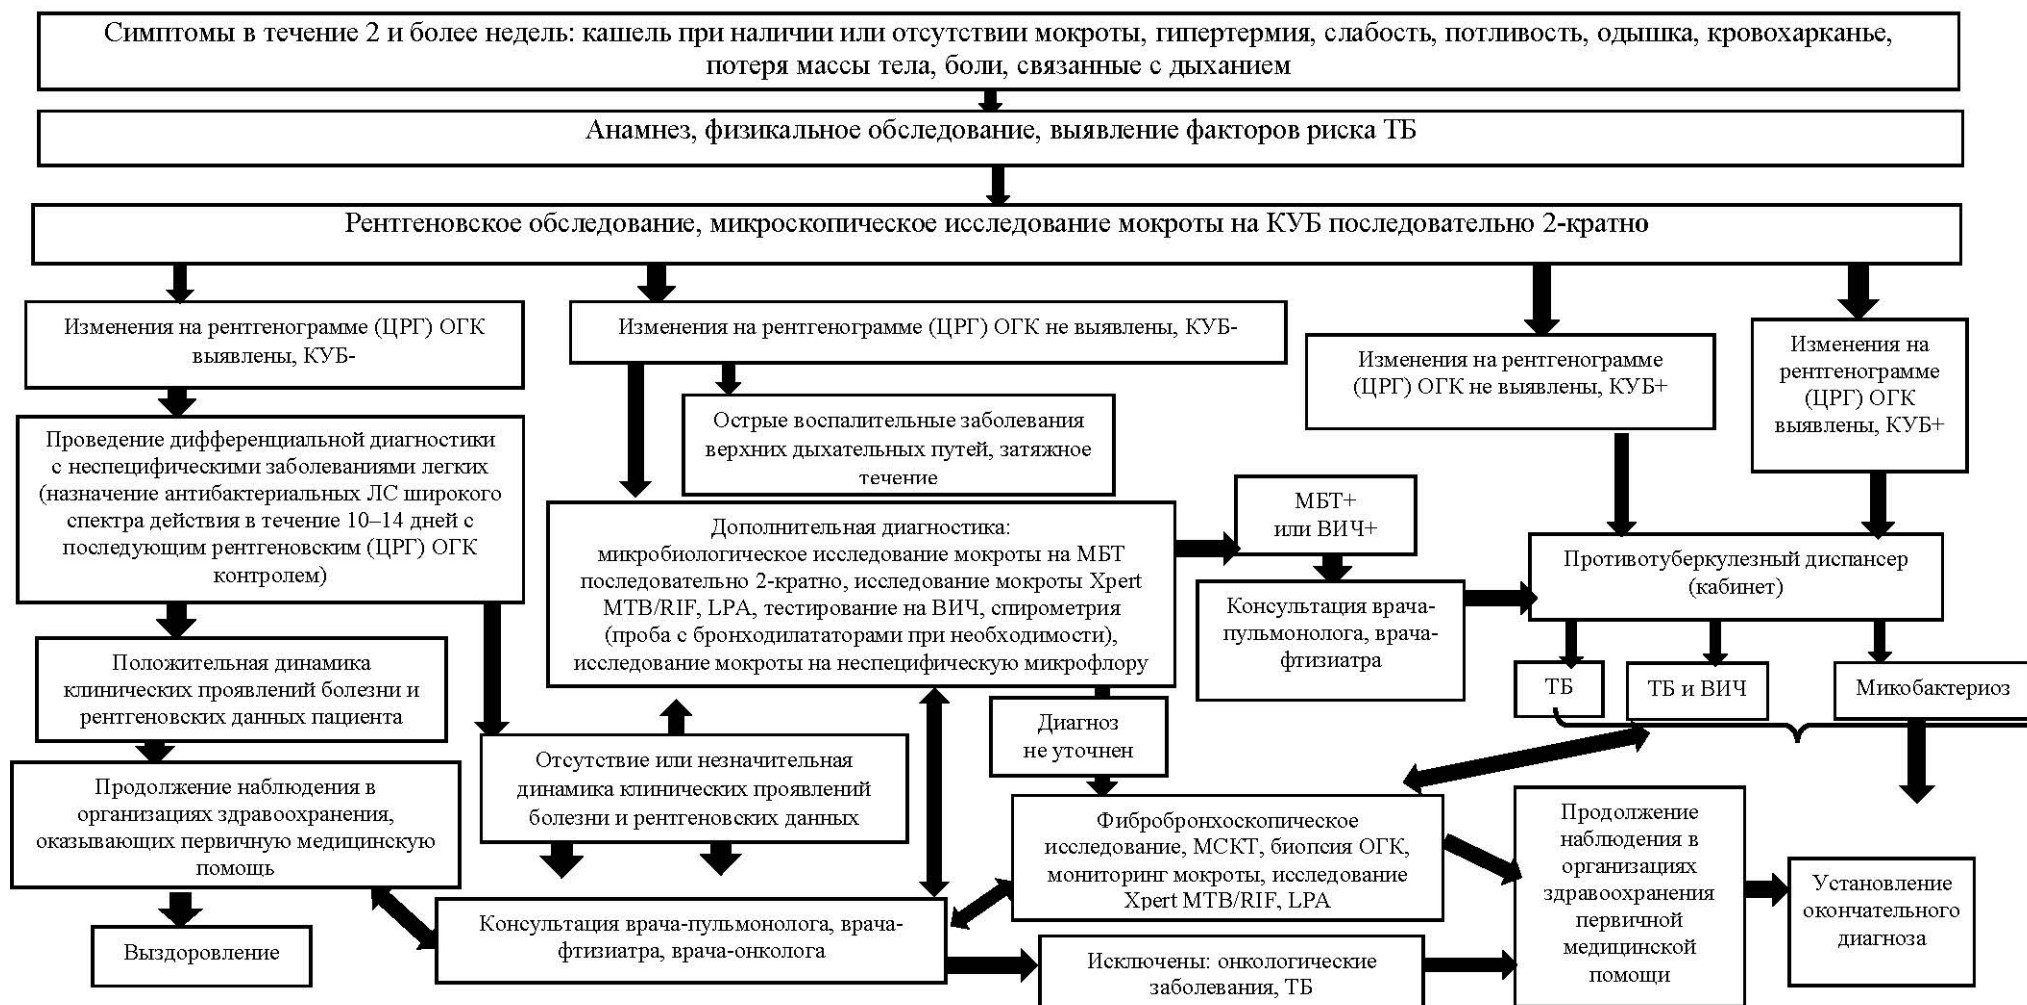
Симптомы в течение 2 и более недель: кашель при наличии или отсутствии мокроты, гипертермия, слабость, потливость, одышка, кровохарканье, потеря массы тела, боли, связанные с дыханием

Анамнез, физикальное обследование, выявление факторов риска ТБ

Рентгеновское обследование, микроскопическое исследование мокроты на КУБ последовательно 2-кратно

Изменения на рентгенограмме (ЦРГ) ОГК выявлены, КУБ-

Изменения на рентгенограмме (ЦРГ) ОГК не выявлены, КУБ-

Изменения на рентгенограмме (ЦРГ) ОГК не выявлены, КУБ+

Изменения на рентгенограмме (ЦРГ) ОГК выявлены, КУБ+

Проведение дифференциальной диагностики с неспецифическими заболеваниями легких (назначение антибактериальных ЛС широкого спектра действия в течение 10–14 дней с последующим рентгеновским (ЦРГ) ОГК контролем)

Острые воспалительные заболевания верхних дыхательных путей, затяжное течение

Дополнительная диагностика: микробиологическое исследование мокроты на МБТ последовательно 2-кратно, исследование мокроты Xpert MTB/RIF, LPA, тестирование на ВИЧ, спирометрия (проба с бронходилататорами при необходимости), исследование мокроты на неспецифическую микрофлору

МБТ+ или ВИЧ+

Консультация врача-пульмонолога, врача-фтизиатра

Противотуберкулезный диспансер (кабинет)

ТБ

ТБ и ВИЧ

Микобактериоз

Положительная динамика клинических проявлений болезни и рентгеновских данных пациента

Продолжение наблюдения в организациях здравоохранения, оказывающих первичную медицинскую помощь

Выздоровление

Отсутствие или незначительная динамика клинических проявлений болезни и рентгеновских данных

Диагноз не уточнен

Фибробронхоскопическое исследование, МСКТ, биопсия ОГК, мониторинг мокроты, исследование Xpert MTB/RIF, LPA

Консультация врача-пульмонолога, врача-фтизиатра, врача-онколога

Исключены: онкологические заболевания, ТБ

Продолжение наблюдения в организациях здравоохранения первичной медицинской помощи

Установление окончательного диагноза